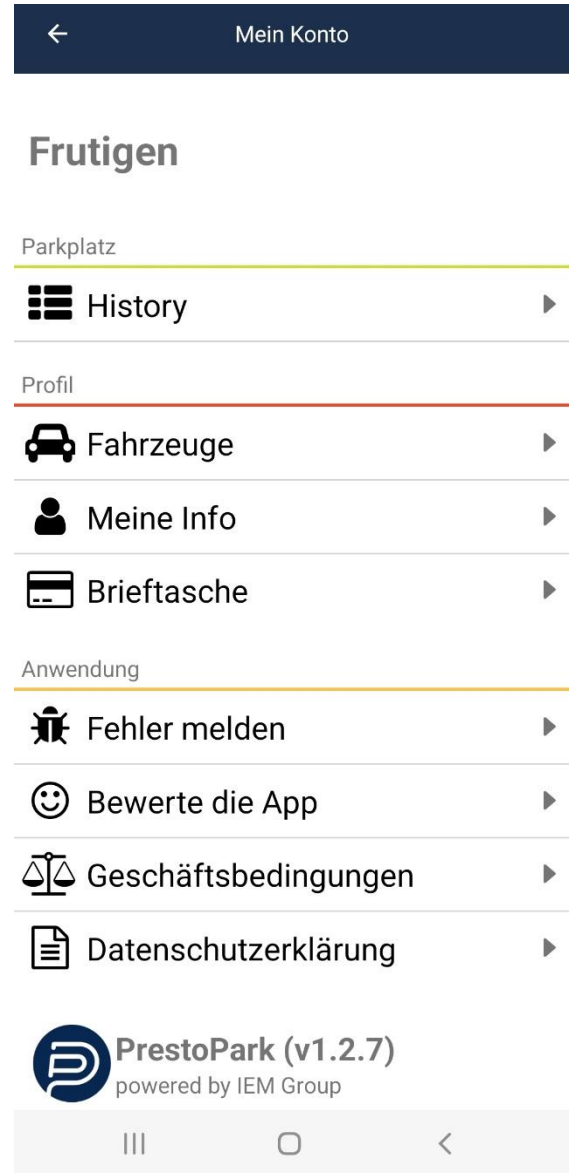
Mein Konto

Frutigen

Parkplatz

History

Profil

Fahrzeuge

Meine Info

Brieftasche

Anwendung

Fehler melden

Bewerte die App

Geschäftsbedingungen

Datenschutzerklärung

PrestoPark (v1.2.7)
powered by IEM Group